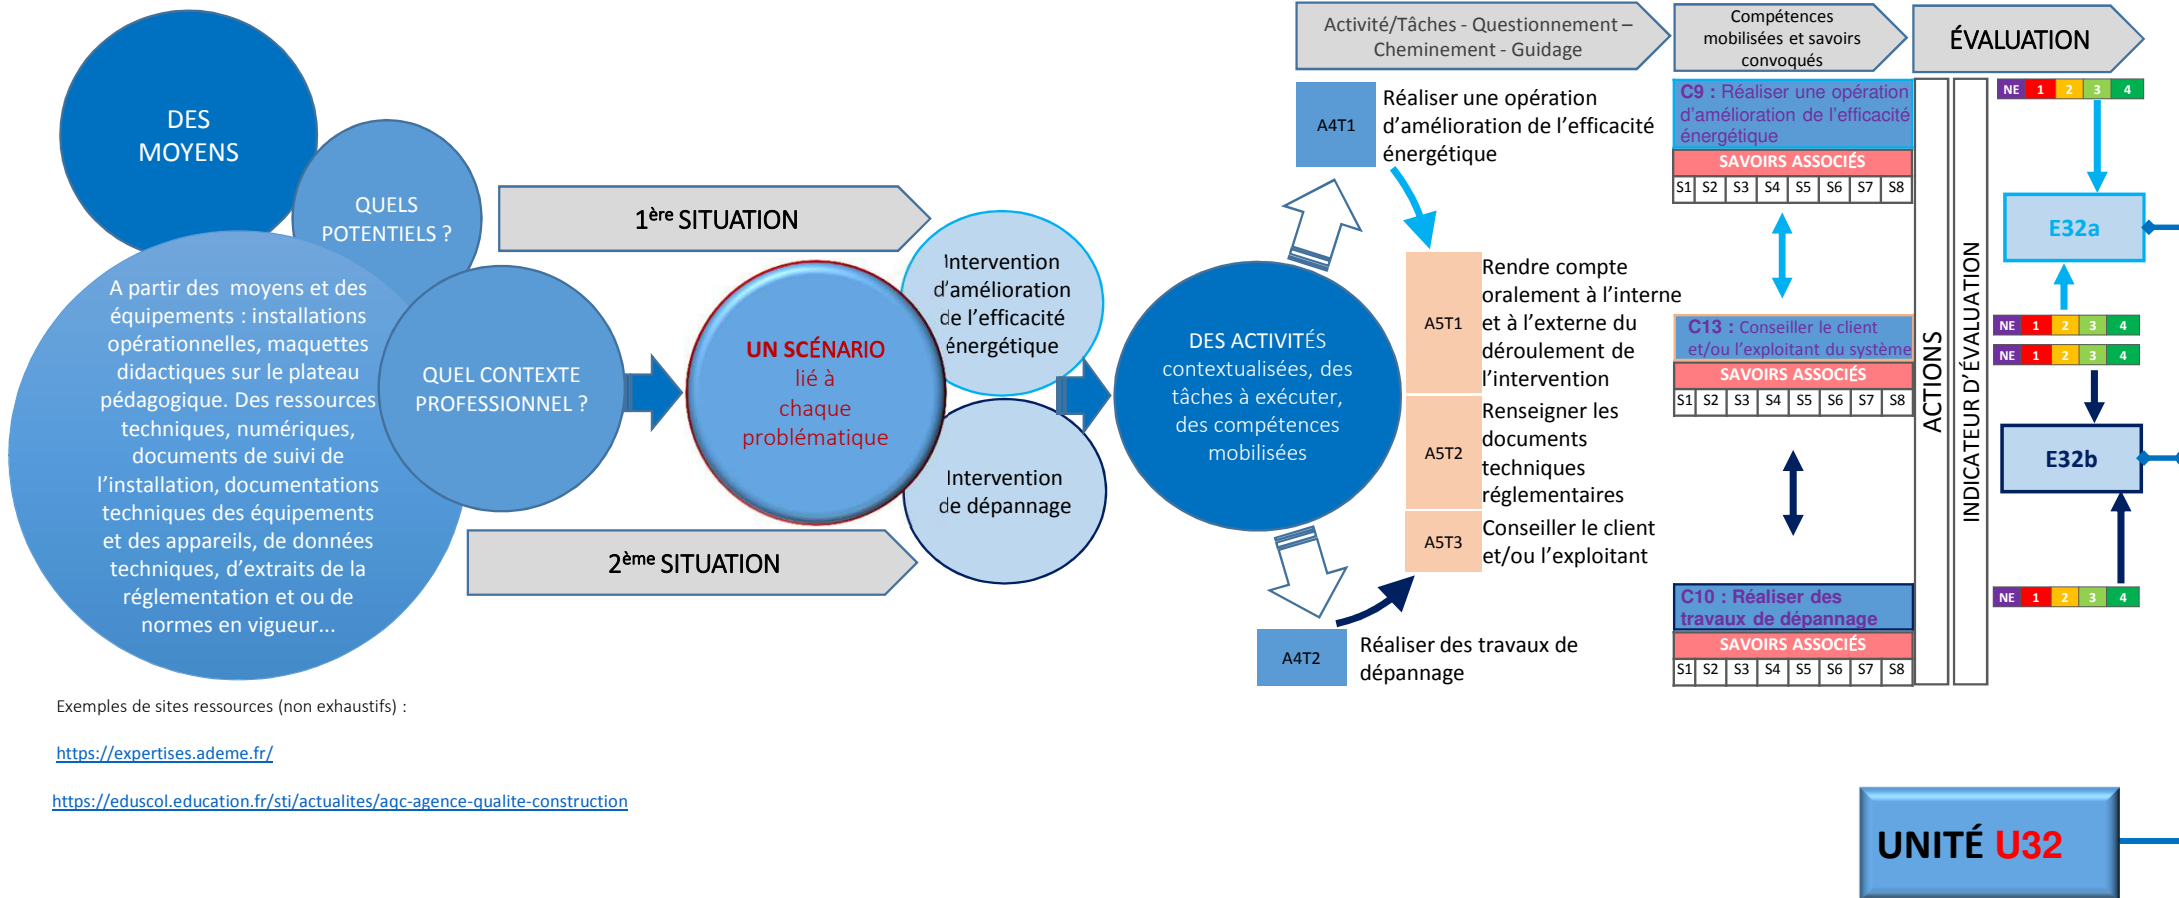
DES MOYENS

QUELS POTENTIELS ?

A partir des moyens et des équipements : installations opérationnelles, maquettes didactiques sur le plateau pédagogique. Des ressources techniques, numériques, documents de suivi de l'installation, documentations techniques des équipements et des appareils, de données techniques, d'extraits de la réglementation et ou de normes en vigueur...

QUEL CONTEXTE PROFESSIONNEL ?

$1^{ère}$ SITUATION

$2^{ème}$ SITUATION

UN SCÉNARIO lié à chaque problématique

Intervention d'amélioration de l'efficacité énergétique

Intervention de dépannage

DES ACTIVITÉS contextualisées, des tâches à exécuter, des compétences mobilisées

Activité/Tâches - Questionnement – Cheminement - Guidage

Compétences mobilisées et savoirs convoqués

ÉVALUATION

A4T1 Réaliser une opération d'amélioration de l'efficacité énergétique

A5T1 Rendre compte oralement à l'interne et à l'externe du déroulement de l'intervention

A5T2 Renseigner les documents techniques réglementaires

A5T3 Conseiller le client et/ou l'exploitant

A4T2 Réaliser des travaux de dépannage

C9 : Réaliser une opération d'amélioration de l'efficacité énergétique

SAVOIRS ASSOCIÉS

| S1 | S2 | S3 | S4 | S5 | S6 | S7 | S8 |
|---|---|---|---|---|---|---|---|

C13 : Conseiller le client et/ou l'exploitant du système

SAVOIRS ASSOCIÉS

| S1 | S2 | S3 | S4 | S5 | S6 | S7 | S8 |
|---|---|---|---|---|---|---|---|

C10 : Réaliser des travaux de dépannage

SAVOIRS ASSOCIÉS

| S1 | S2 | S3 | S4 | S5 | S6 | S7 | S8 |
|---|---|---|---|---|---|---|---|

ACTIONS

INDICATEUR D'ÉVALUATION

| NE | 1 | 2 | 3 | 4 |
|---|---|---|---|---|

E32a

| NE | 1 | 2 | 3 | 4 |
|---|---|---|---|---|

| NE | 1 | 2 | 3 | 4 |
|---|---|---|---|---|

E32b

| NE | 1 | 2 | 3 | 4 |
|---|---|---|---|---|

Exemples de sites ressources (non exhaustifs) :

https://expertises.ademe.fr/

https://eduscol.education.fr/sti/actualites/aqc-agence-qualite-construction

UNITÉ U32